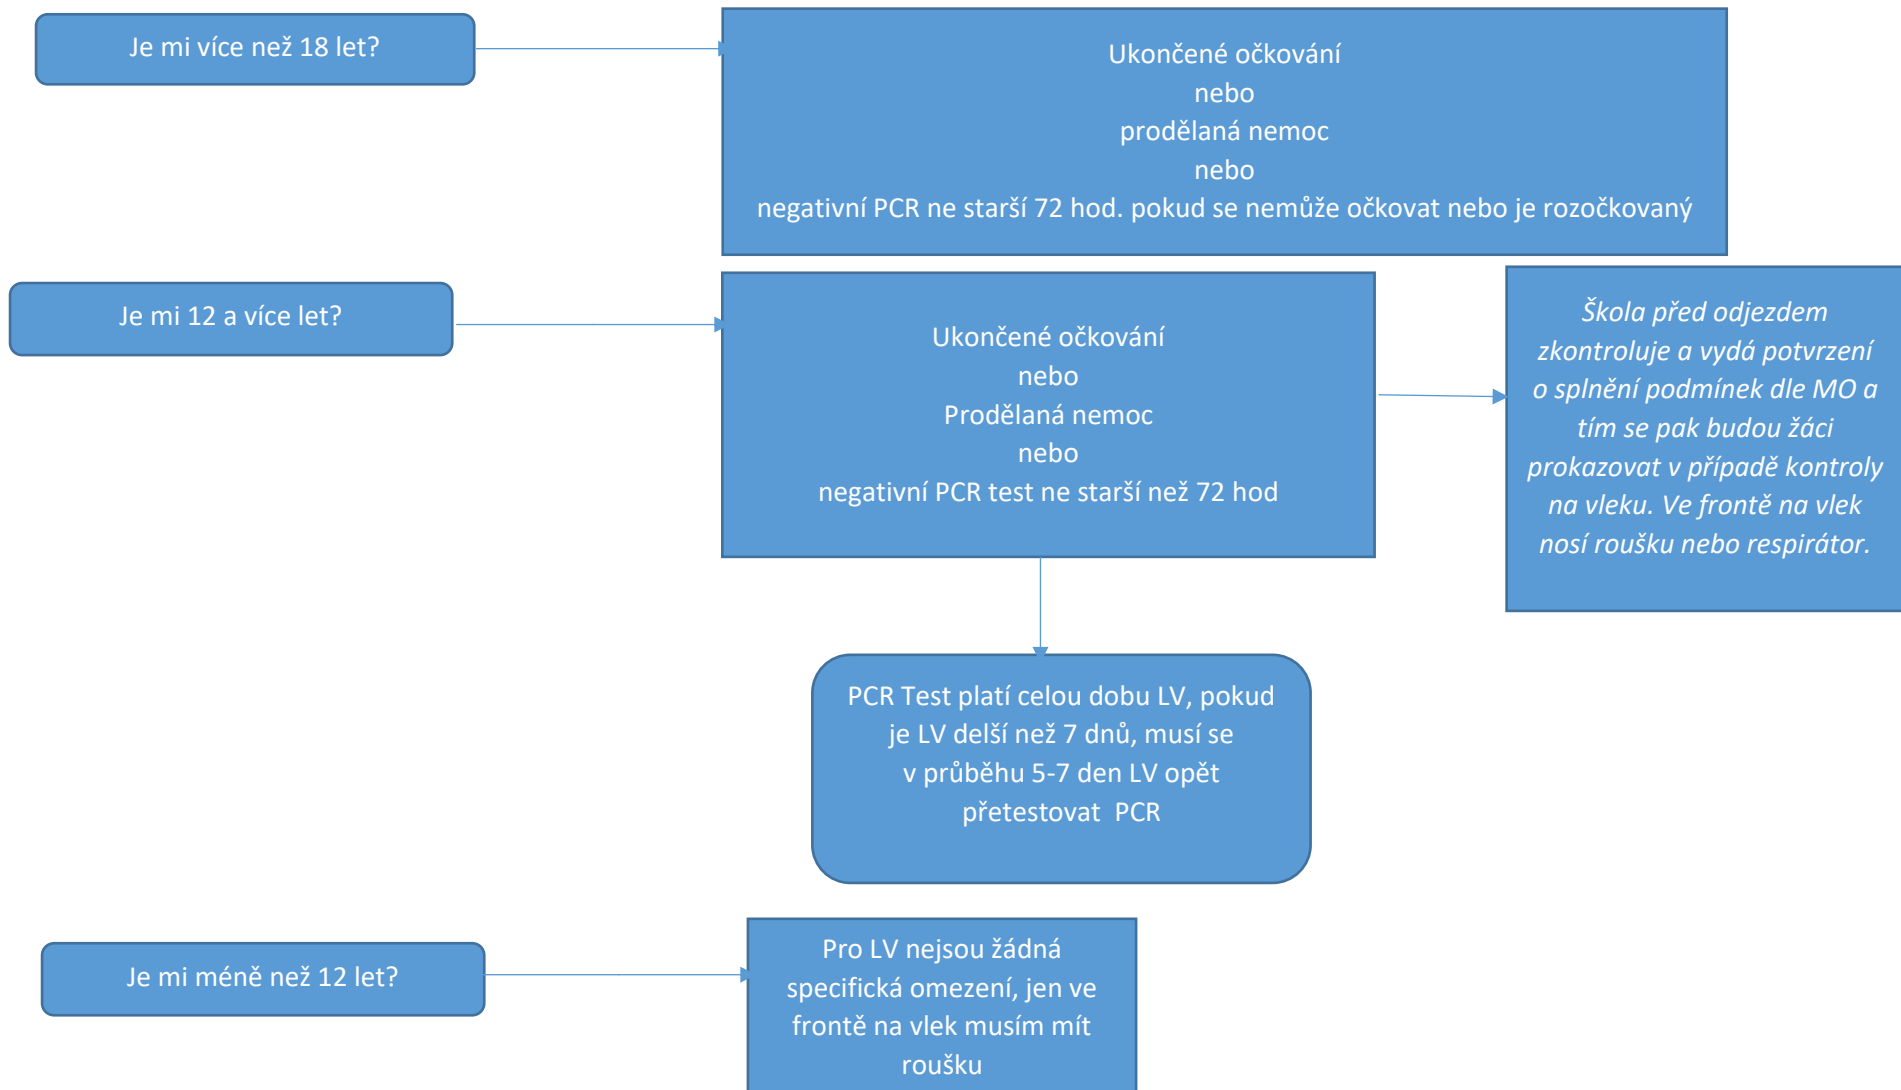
Je mi více než 18 let?

Ukončené očkování
nebo
prodělaná nemoc
nebo
negativní PCR ne starší 72 hod. pokud se nemůže očkovat nebo je rozočkovaný

Je mi 12 a více let?

Ukončené očkování
nebo
Prodělaná nemoc
nebo
negativní PCR test ne starší než 72 hod

Škola před odjezdem zkontroluje a vydá potvrzení o splnění podmínek dle MO a tím se pak budou žáci prokazovat v případě kontroly na vleku. Ve frontě na vlek nosí roušku nebo respirátor.

PCR Test platí celou dobu LV, pokud je LV delší než 7 dnů, musí se v průběhu 5-7 den LV opět přetestovat PCR

Je mi méně než 12 let?

Pro LV nejsou žádná specifická omezení, jen ve frontě na vlek musím mít roušku